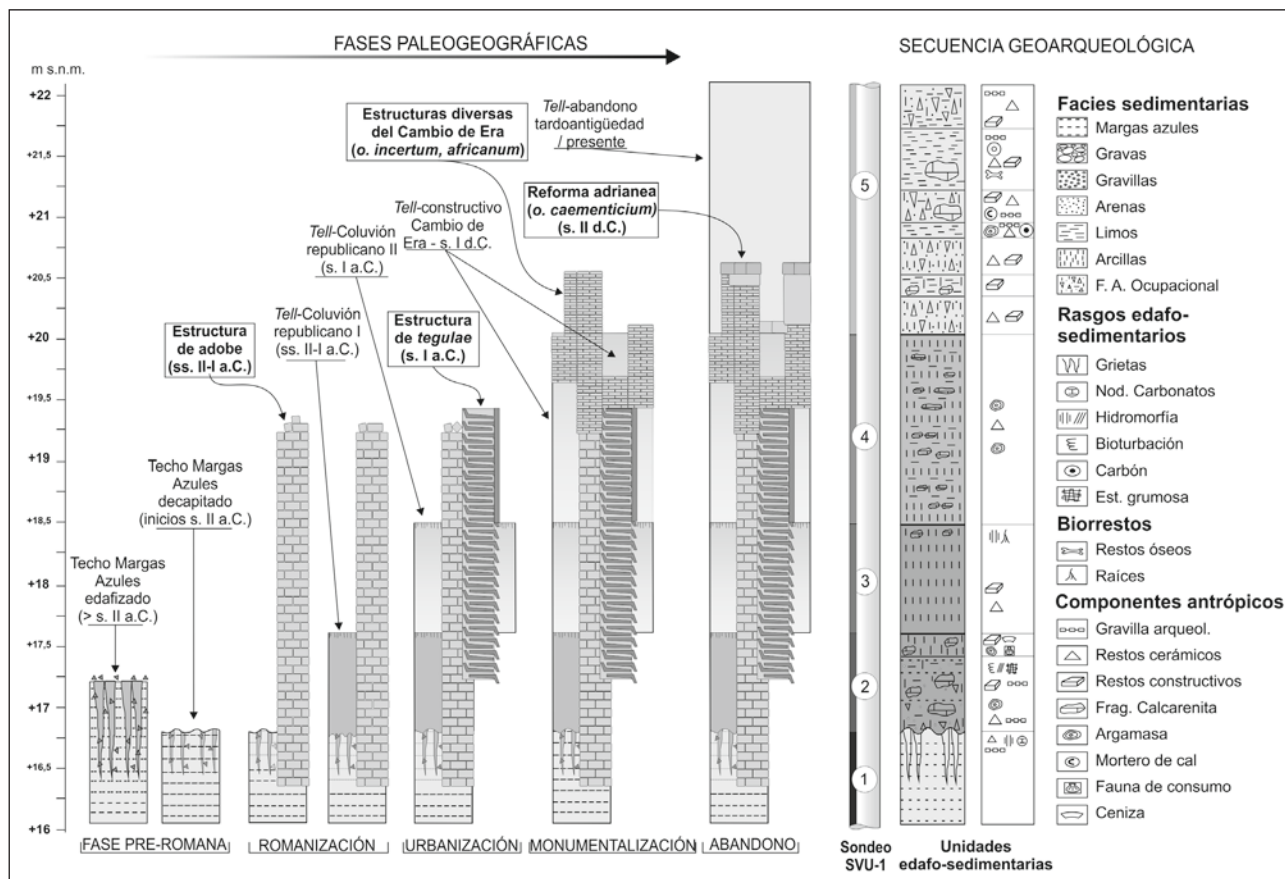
FASES PALEOGEOGRÁFICAS

SECUENCIA GEOARQUEOLÓGICA

m s.n.m.

+22
+21,5
+21
+20,5
+20
+19,5
+19
+18,5
+18
+17,5
+17
+16,5
+16

Estructuras diversas del Cambio de Era (*o. incertum, africanum*)

*Tell*-abandono tardoantigüedad / presente

Reforma adrianea (*o. caementicium*) (s. II d.C.)

*Tell*-constructivo Cambio de Era - s. I d.C.

*Tell*-Coluvión republicano II (s. I a.C.)

Estructura de adobe (ss. II-I a.C.)

*Tell*-Coluvión republicano I (ss. II-I a.C.)

Estructura de *tegulae* (s. I a.C.)

Techo Margas Azules decapitado (inicios s. II a.C.)

Techo Margas Azules edafizado (> s. II a.C.)

FASE PRE-ROMANA

ROMANIZACIÓN

URBANIZACIÓN

MONUMENTALIZACIÓN

ABANDONO

5
4
3
2
1

Sondeo SVU-1

Unidades edafo-sedimentarias

Facies sedimentarias
Margas azules
Gravas
Gravillas
Arenas
Limos
Arcillas
F. A. Ocupacional

Rasgos edafo-sedimentarios
Grietas
Nod. Carbonatos
Hidromorfía
Bioturbación
Carbón
Est. grumosa

Biorrestos
Restos óseos
Raíces

Componentes antrópicos
Gravilla arqueol.
Restos cerámicos
Restos constructivos
Frag. Calcarenita
Argamasa
Mortero de cal
Fauna de consumo
Ceniza